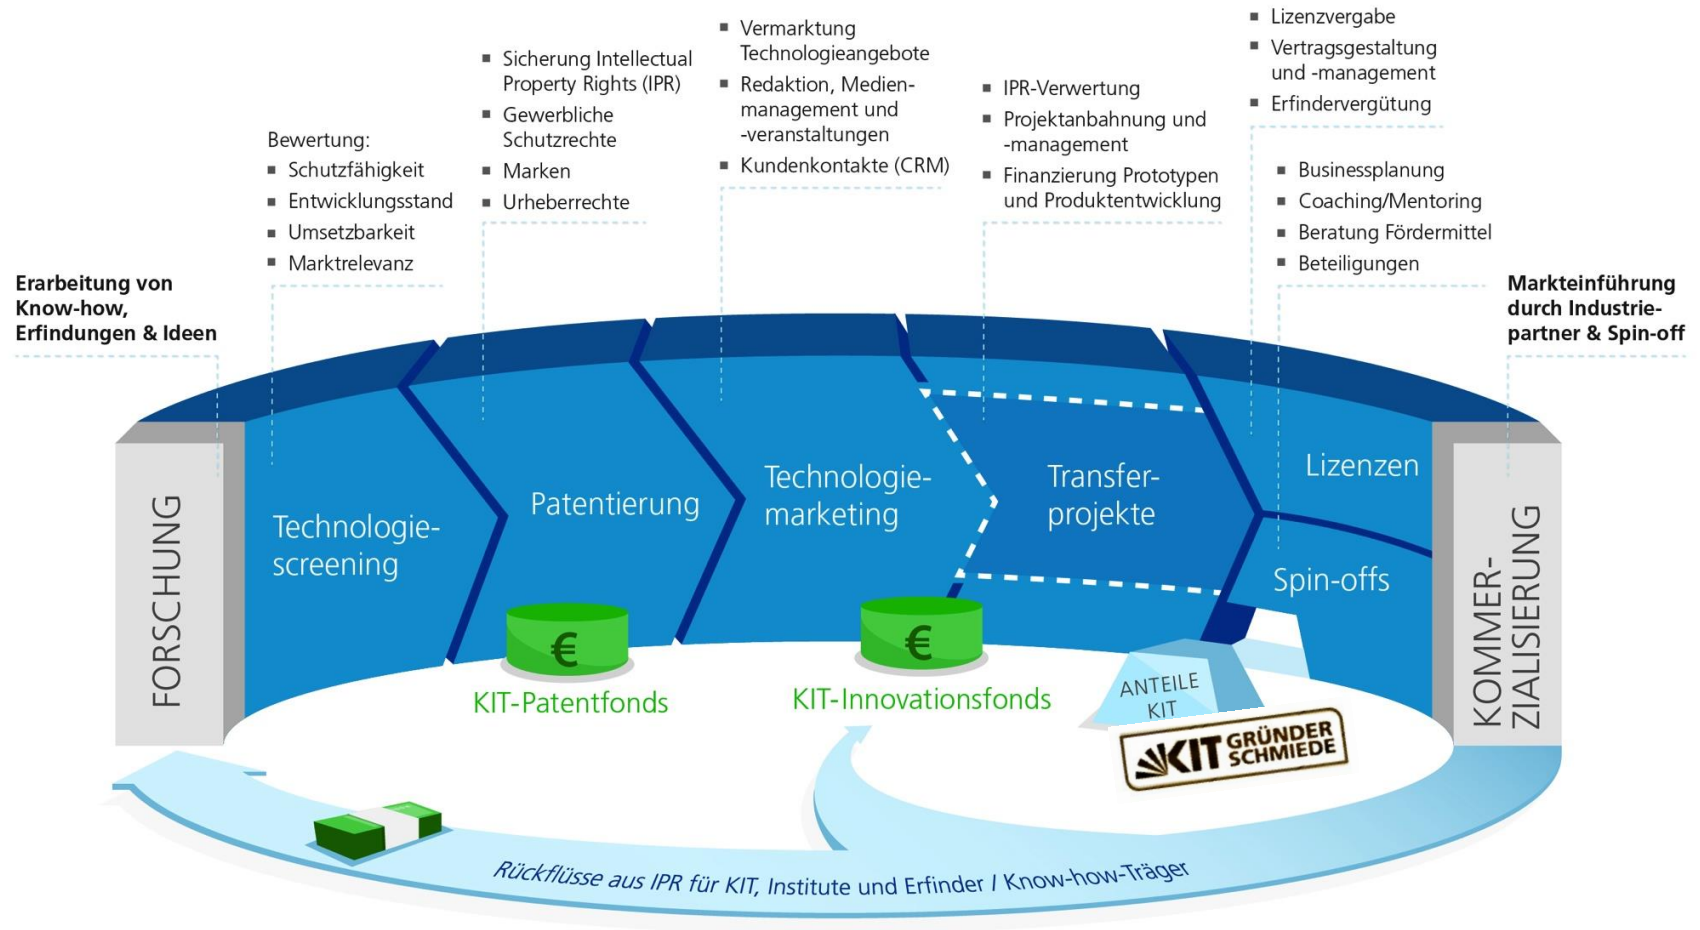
Erarbeitung von Know-how, Erfindungen & Ideen

Bewertung:
- Schutzfähigkeit
- Entwicklungsstand
- Umsetzbarkeit
- Marktrelevanz

- Sicherung Intellectual Property Rights (IPR)
- Gewerbliche Schutzrechte
- Marken
- Urheberrechte

- Vermarktung Technologieangebote
- Redaktion, Medienmanagement und -veranstaltungen
- Kundenkontakte (CRM)

- IPR-Verwertung
- Projektanbahnung und -management
- Finanzierung Prototypen und Produktentwicklung

- Lizenzvergabe
- Vertragsgestaltung und -management
- Erfindervergütung

- Businessplanung
- Coaching/Mentoring
- Beratung Fördermittel
- Beteiligungen

Markteinführung durch Industriepartner & Spin-off

FORSCHUNG

Technologiescreening

Patentierung

Technologiemarketing

Transferprojekte

Lizenzen

Spin-offs

KOMMERZIALISIERUNG

€

KIT-Patentfonds

€

KIT-Innovationsfonds

ANTEILE KIT

KIT GRÜNDER SCHMIEDE

Rückflüsse aus IPR für KIT, Institute und Erfinder / Know-how-Träger